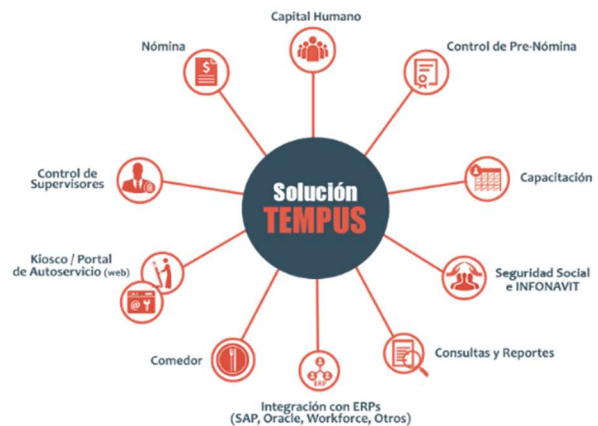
Capital Humano

Nómina

Control de Pre-Nómina

Control de Supervisores

Solución
TEMPUS

Capacitación

Kiosco / Portal de Autoservicio (web)

Seguridad Social e INFONAVIT

Comedor

ERP

Consultas y Reportes

Integración con ERPs (SAP, Oracle, Workforce, Otros)